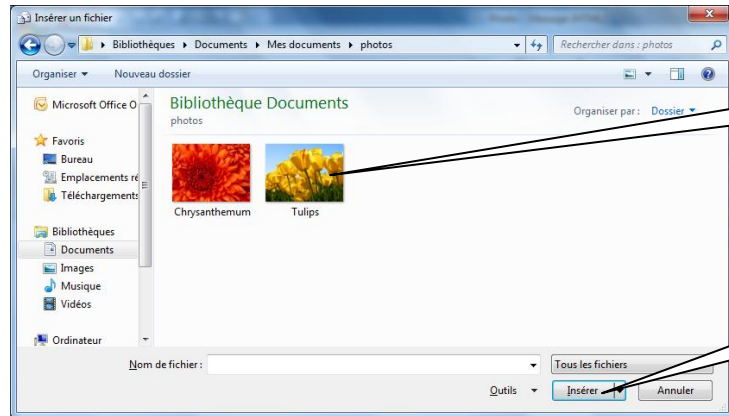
Insérer un fichier

Bibliothèques ▸ Documents ▸ Mes documents ▸ photos

Rechercher dans : photos

Organiser ▾ Nouveau dossier

Microsoft Office O

Favoris
Bureau
Emplacements ré
Téléchargements

Bibliothèques
Documents
Images
Musique
Vidéos

Ordinateur

Bibliothèque Documents
photos

Organiser par : Dossier ▾

Chrysanthemum
Tulips

Nom de fichier :
Tous les fichiers
Outils ▾
Insérer
Annuler